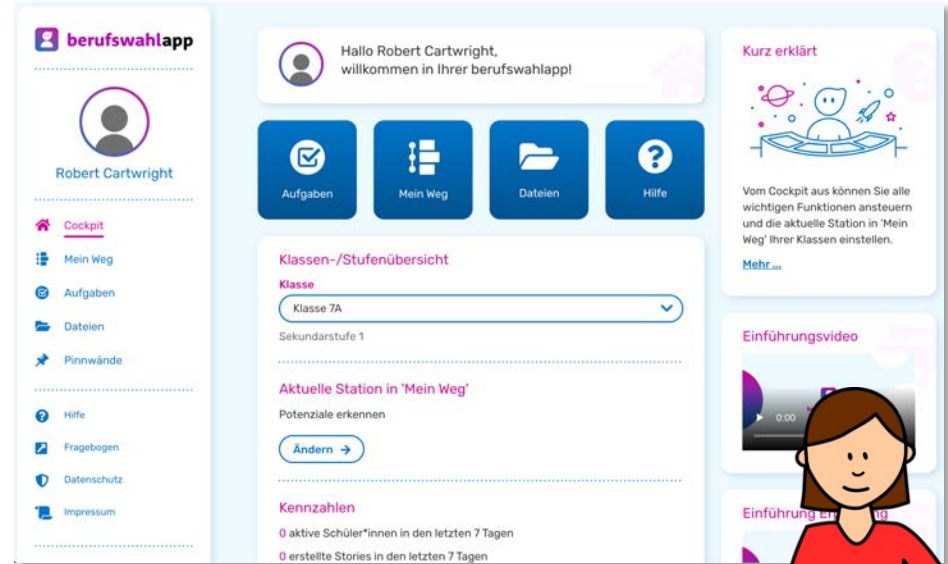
berufswahlapp

Robert Cartwright

Cockpit
Mein Weg
Aufgaben
Dateien
Pinnwände

Hilfe
Fragebogen
Datenschutz
Impressum

Hallo Robert Cartwright, willkommen in Ihrer berufswahlapp!

Aufgaben
Mein Weg
Dateien
Hilfe

Klassen-/Stufenübersicht

Klasse
Klasse 7A
Sekundarstufe 1

Aktuelle Station in 'Mein Weg'
Potenziale erkennen

Ändern →

Kennzahlen
0 aktive Schüler*innen in den letzten 7 Tagen
0 erstellte Stories in den letzten 7 Tagen

Kurz erklärt

Vom Cockpit aus können Sie alle wichtigen Funktionen ansteuern und die aktuelle Station in 'Mein Weg' Ihrer Klassen einstellen.

Mehr ...

Einführungsvideo

0:00

Einführung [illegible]g